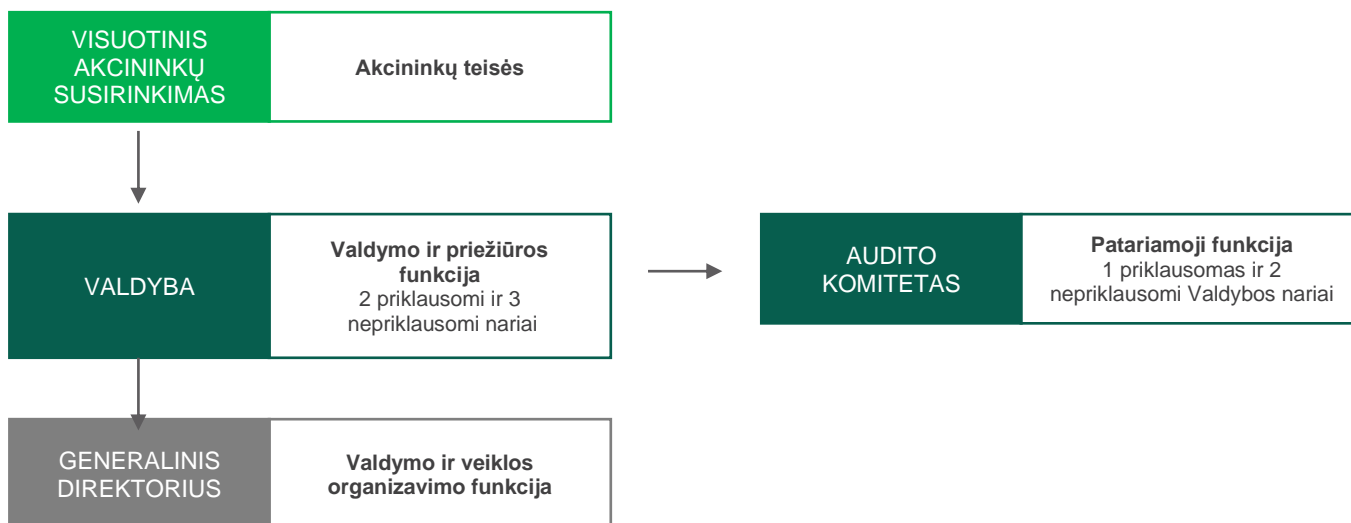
VISUOTINIS AKCININKŲ SUSIRINKIMAS

**Akcininkų teisės**

VALDYBA

**Valdymo ir priežiūros funkcija**
2 priklausomi ir 3 nepriklausomi nariai

AUDITO KOMITETAS

**Patariamoji funkcija**
1 priklausomas ir 2 nepriklausomi Valdybos nariai

GENERALINIS DIREKTORIUS

**Valdymo ir veiklos organizavimo funkcija**